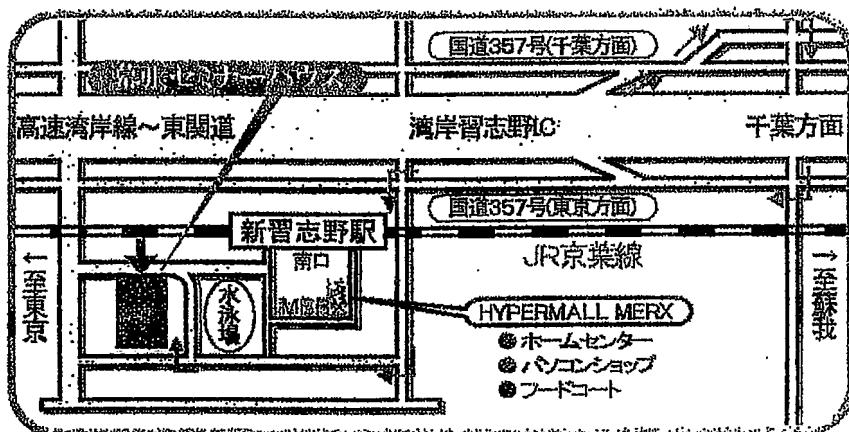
国道357号(千葉方面)

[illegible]

高速湾岸線~東関道

湾岸習志野IC

千葉方面

国道357号(東京方面)

新習志野駅

JR京葉線

南口

←至東京

→至蘇我

水泳場

HYPERMALL MERX

● ホームセンター

● パソコンショップ

● フードコート